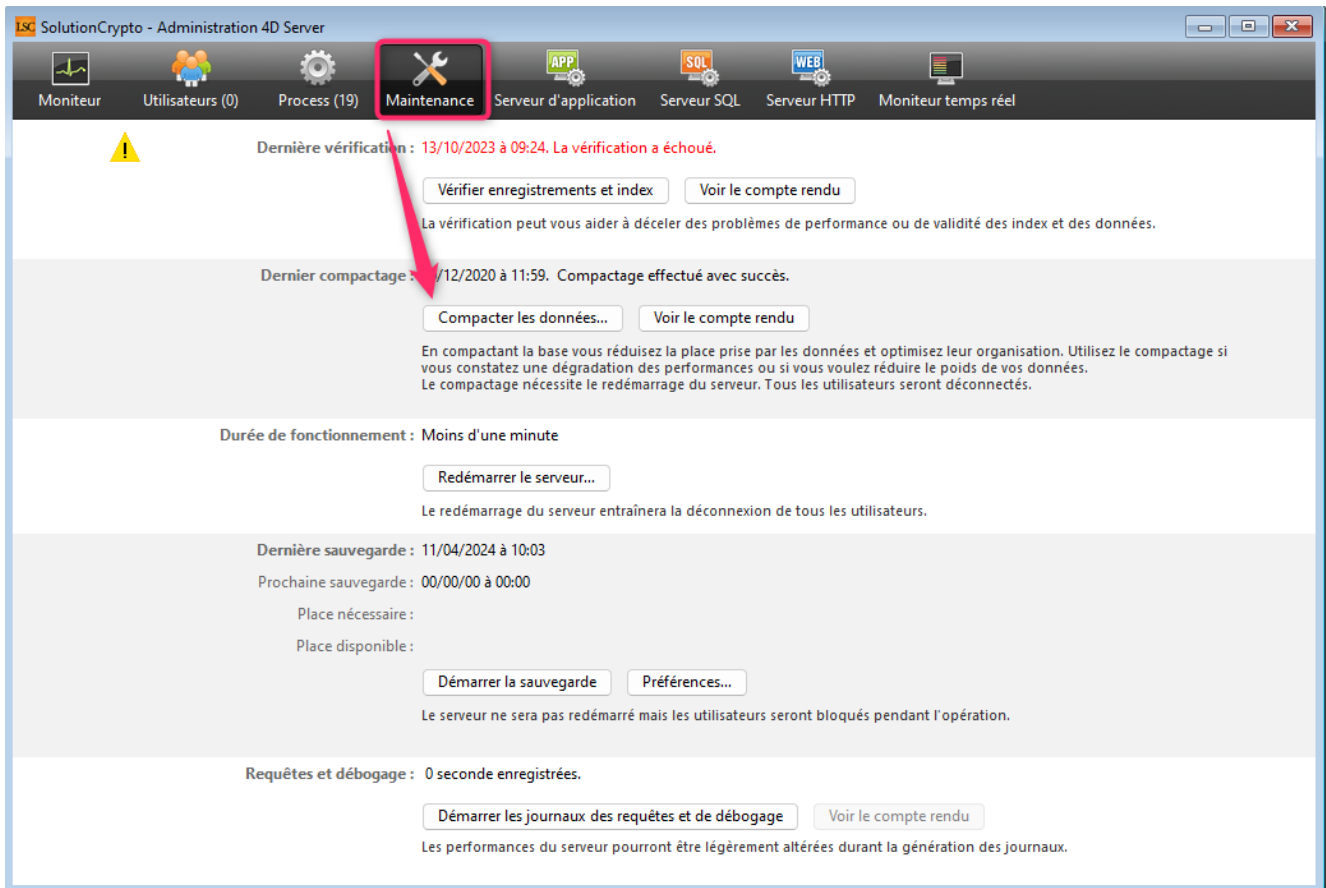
LSC SolutionCrypto - Administration 4D Server

Moniteur
Utilisateurs (0)
Process (19)
Maintenance
APP
Serveur d'application
SQL
Serveur SQL
WEB
Serveur HTTP
Moniteur temps réel

Dernière vérification : 13/10/2023 à 09:24. La vérification a échoué.

Vérifier enregistrements et index
Voir le compte rendu

La vérification peut vous aider à déceler des problèmes de performance ou de validité des index et des données.

Dernier compactage : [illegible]/12/2020 à 11:59. Compactage effectué avec succès.

Compacter les données...
Voir le compte rendu

En compactant la base vous réduisez la place prise par les données et optimisez leur organisation. Utilisez le compactage si vous constatez une dégradation des performances ou si vous voulez réduire le poids de vos données.
Le compactage nécessite le redémarrage du serveur. Tous les utilisateurs seront déconnectés.

Durée de fonctionnement : Moins d'une minute

Redémarrer le serveur...

Le redémarrage du serveur entraînera la déconnexion de tous les utilisateurs.

Dernière sauvegarde : 11/04/2024 à 10:03
Prochaine sauvegarde : 00/00/00 à 00:00
Place nécessaire :
Place disponible :

Démarrer la sauvegarde
Préférences...

Le serveur ne sera pas redémarré mais les utilisateurs seront bloqués pendant l'opération.

Requêtes et débogage : 0 seconde enregistrées.

Démarrer les journaux des requêtes et de débogage
Voir le compte rendu

Les performances du serveur pourront être légèrement altérées durant la génération des journaux.